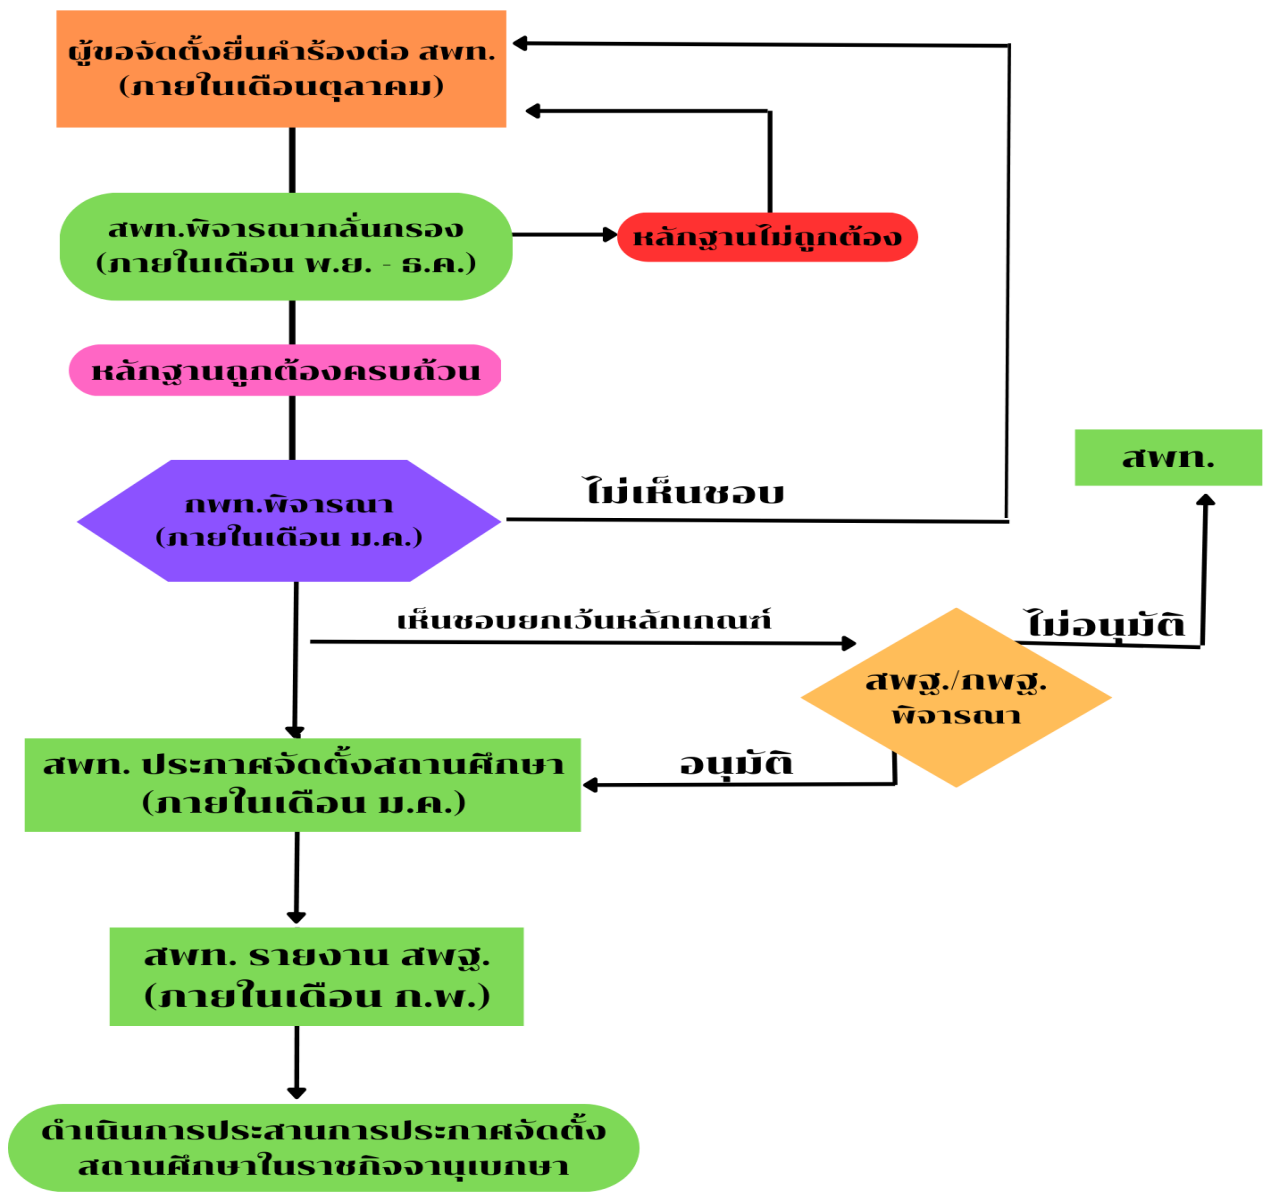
ผู้ขอจัดตั้งยื่นคำร้องต่อ สพท. (ภายในเดือนตุลาคม)

สพท.พิจารณากลั่นกรอง (ภายในเดือน พ.ย. - ธ.ค.)

หลักฐานไม่ถูกต้อง

หลักฐานถูกต้องครบถ้วน

กพท.พิจารณา (ภายในเดือน ม.ค.)

ไม่เห็นชอบ

สพท.

เห็นชอบยกเว้นหลักเกณฑ์

ไม่อนุมัติ

สพฐ./กพฐ. พิจารณา

อนุมัติ

สพท. ประกาศจัดตั้งสถานศึกษา (ภายในเดือน ม.ค.)

สพท. รายงาน สพฐ. (ภายในเดือน ก.พ.)

ดำเนินการประสานการประกาศจัดตั้งสถานศึกษาในราชกิจจานุเบกษา